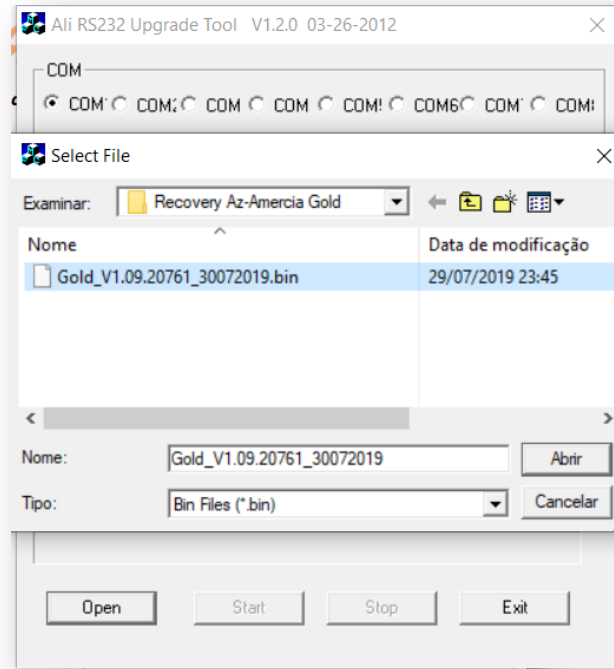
Ali RS232 Upgrade Tool V1.2.0 03-26-2012

COM

COM COM COM COM COM COM6 COM COM

Select File

Examinar: Recovery Az-Amercia Gold

Nome

Data de modificação

Gold_V1.09.20761_30072019.bin

29/07/2019 23:45

Nome: Gold_V1.09.20761_30072019

Abrir

Tipo: Bin Files (*.bin)

Cancelar

Open

Start

Stop

Exit